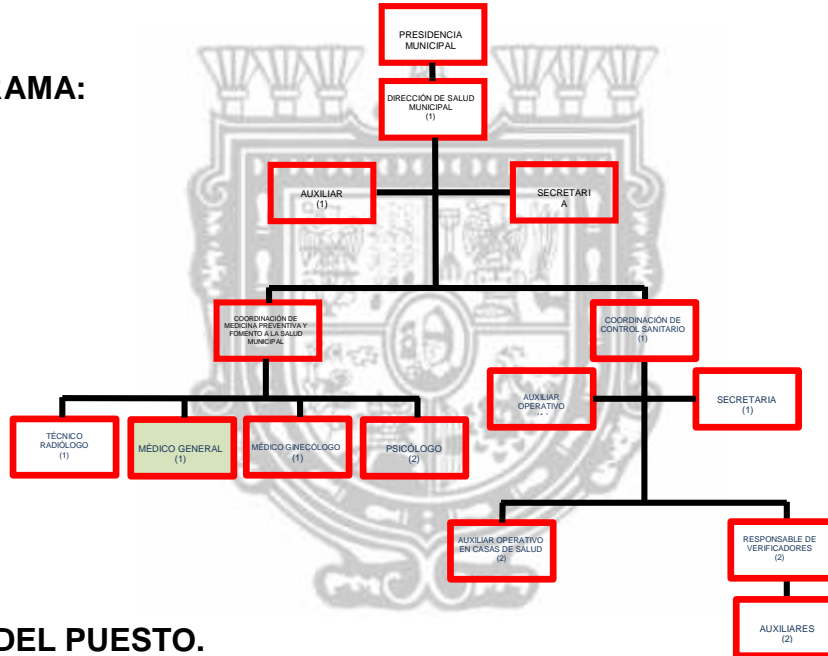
AMA:

PRESIDENCIA MUNICIPAL

DIRECCIÓN DE SALUD MUNICIPAL (1)

AUXILIAR (1)

SECRETARI A

COORDINACIÓN DE MEDICINA PREVENTIVA Y FOMENTO A LA SALUD MUNICIPAL

COORDINACIÓN DE CONTROL SANITARIO (1)

AUXILIAR OPERATIVO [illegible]

SECRETARIA (1)

TÉCNICO RADIÓLOGO (1)

MÉDICO GENERAL (1)

MÉDICO GINECÓLOGO (1)

PSICÓLOGO (2)

AUXILIAR OPERATIVO EN CASAS DE SALUD (2)

RESPONSABLE DE VERIFICADORES (2)

AUXILIARES (2)

DEL PUESTO.